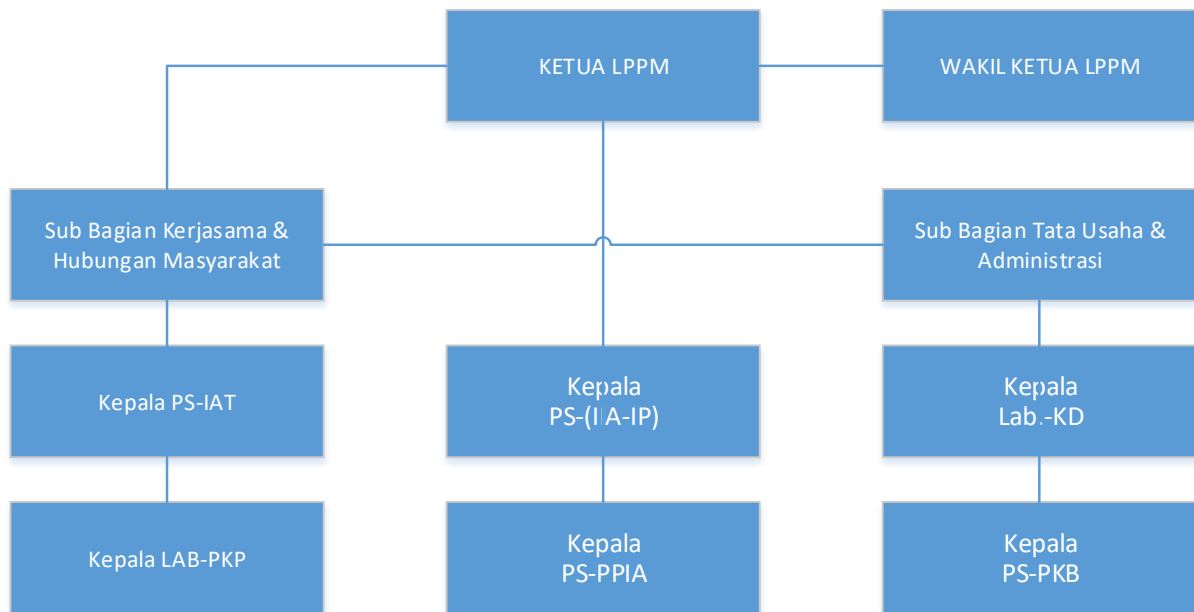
KETUA LPPM

WAKIL KETUA LPPM

Sub Bagian Kerjasama & Hubungan Masyarakat

Sub Bagian Tata Usaha & Administrasi

Kepala PS-IAT

Kepala PS-(IIA-IP)

Kepala Lab.-KD

Kepala LAB-PKP

Kepala PS-PPIA

Kepala PS-PKB